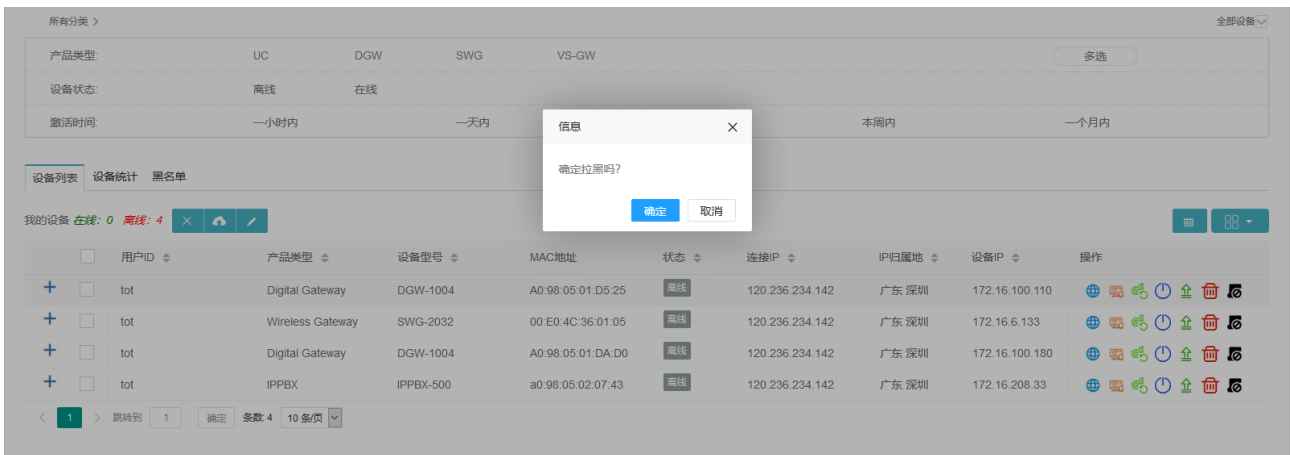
所有分类 >

全部设备

| 产品类型: | UC | DGW | SWG | VS-GW | 多选 |
|---|---|---|---|---|---|
| 设备状态: | 离线 | 在线 | | | |
| 激活时间: | 一小时内 | 一天内 | | 本周内 | 一个月内 |

设备列表 设备统计 黑名单

我的设备 在线: 0 离线: 4

信息

确定拉黑吗?

确定 取消

| | 用户ID | 产品类型 | 设备型号 | MAC地址 | 状态 | 连接IP | IP归属地 | 设备IP | 操作 |
|---|---|---|---|---|---|---|---|---|---|
| + | tot | Digital Gateway | DGW-1004 | A0:98:05:01:D5:25 | 离线 | 120.236.234.142 | 广东 深圳 | 172.16.100.110 | |
| + | tot | Wireless Gateway | SWG-2032 | 00:E0:4C:36:01:05 | 离线 | 120.236.234.142 | 广东 深圳 | 172.16.6.133 | |
| + | tot | Digital Gateway | DGW-1004 | A0:98:05:01:DA:D0 | 离线 | 120.236.234.142 | 广东 深圳 | 172.16.100.180 | |
| + | tot | IPPBX | IPPBX-500 | a0:98:05:02:07:43 | 离线 | 120.236.234.142 | 广东 深圳 | 172.16.208.33 | |

< 1 > 跳转到 1 确定 条数: 4 10 条/页